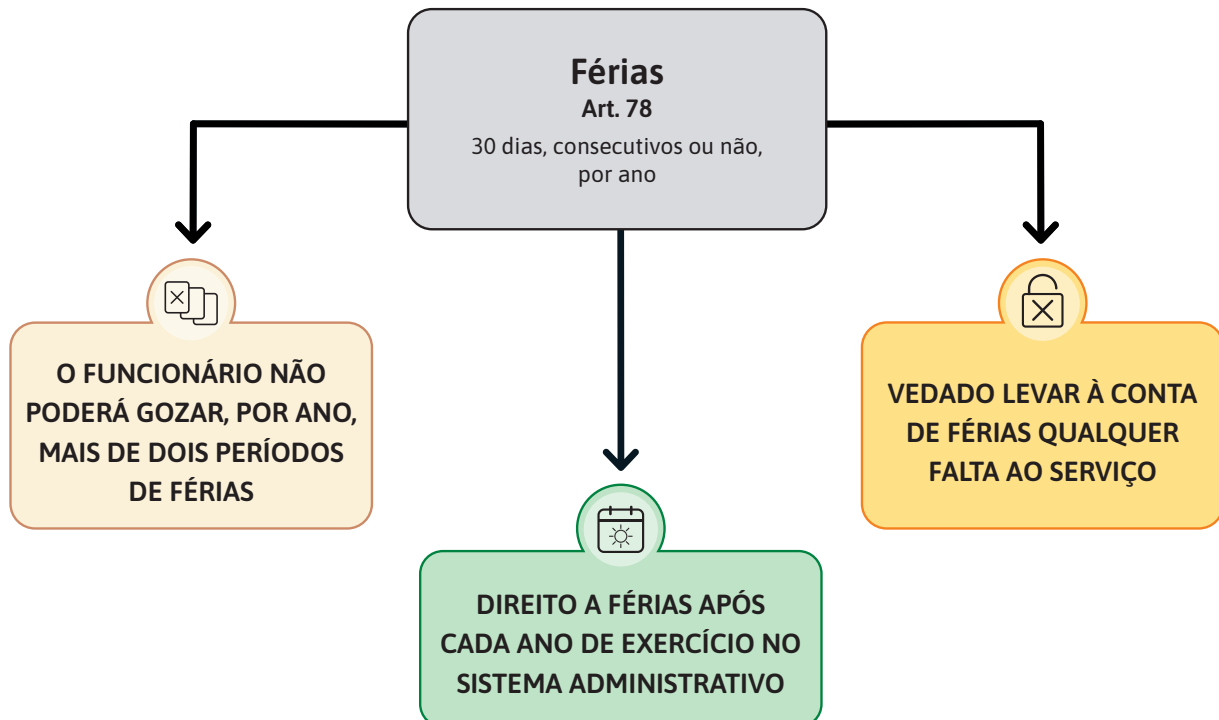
Férias
Art. 78
30 dias, consecutivos ou não, por ano

O FUNCIONÁRIO NÃO PODERÁ GOZAR, POR ANO, MAIS DE DOIS PERÍODOS DE FÉRIAS

DIREITO A FÉRIAS APÓS CADA ANO DE EXERCÍCIO NO SISTEMA ADMINISTRATIVO

VEDADO LEVAR À CONTA DE FÉRIAS QUALQUER FALTA AO SERVIÇO